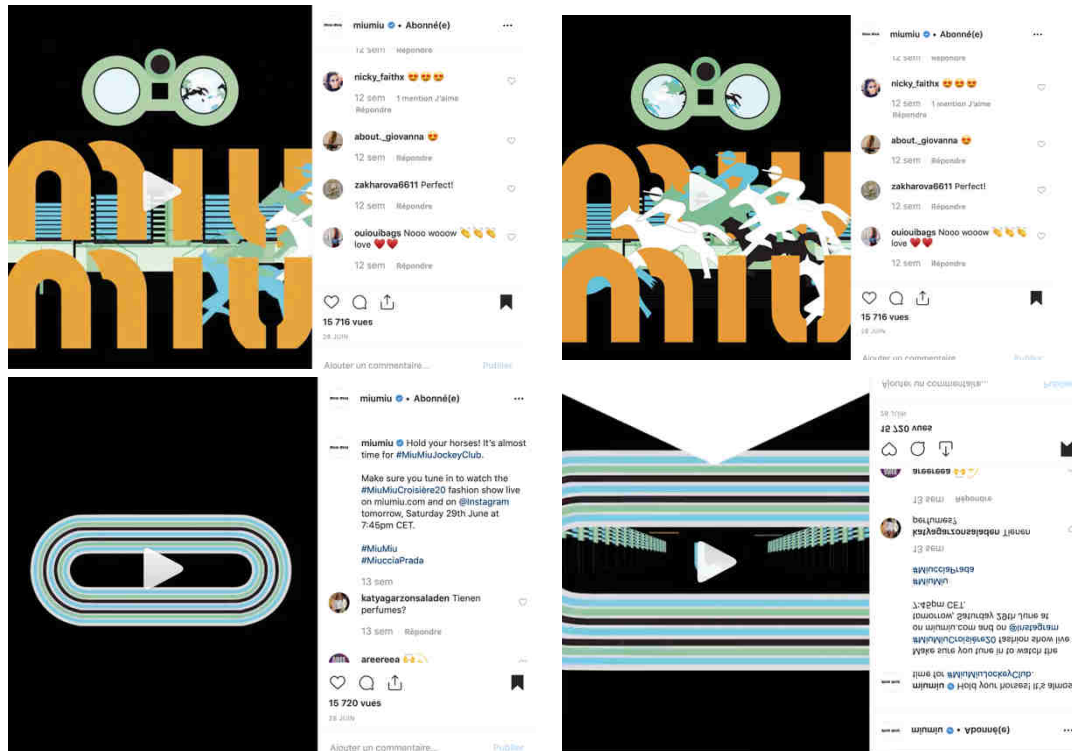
miumiu • Abonné(e) ...

12 sem Répondre

nicky_faithx 😍😍😍

12 sem 1 mention J'aime Répondre

about._giovanna 😍

12 sem Répondre

zakharova6611 Perfect!

12 sem Répondre

ouiouibags Nooo wooow 👏👏👏 love ❤️❤️

12 sem Répondre

15 716 vues

28 JUIN

Ajouter un commentaire... Publier

miumiu • Abonné(e) ...

12 sem Répondre

nicky_faithx 😍😍😍

12 sem 1 mention J'aime Répondre

about._giovanna 😍

12 sem Répondre

zakharova6611 Perfect!

12 sem Répondre

ouiouibags Nooo wooow 👏👏👏 love ❤️❤️

12 sem Répondre

15 716 vues

28 JUIN

Ajouter un commentaire... Publier

miumiu • Abonné(e) ...

miumiu Hold your horses! It's almost time for #MiuMiuJockeyClub.

Make sure you tune in to watch the #MiuMiuCroisière20 fashion show live on miumiu.com and on @Instagram tomorrow, Saturday 29th June at 7:45pm CET.

#MiuMiu
#MiucciaPrada

13 sem

katyagarzonsaladen Tienen perfumes?

13 sem Répondre

areereea 🙌

15 720 vues

28 JUIN

Ajouter un commentaire... Publier

Ajouter un commentaire... Publier

28 JUIN

15 720 vues

areereea 🙌

13 sem Répondre

katyagarzonsaladen Tienen perfumes?

13 sem

#MiucciaPrada
#MiuMiu

7:45pm CET.

tomorrow, Saturday 29th June at on miumiu.com and on @Instagram #MiuMiuCroisière20 fashion show live Make sure you tune in to watch the

time for #MiuMiuJockeyClub.

miumiu Hold your horses! It's almost

miumiu • Abonné(e) ...